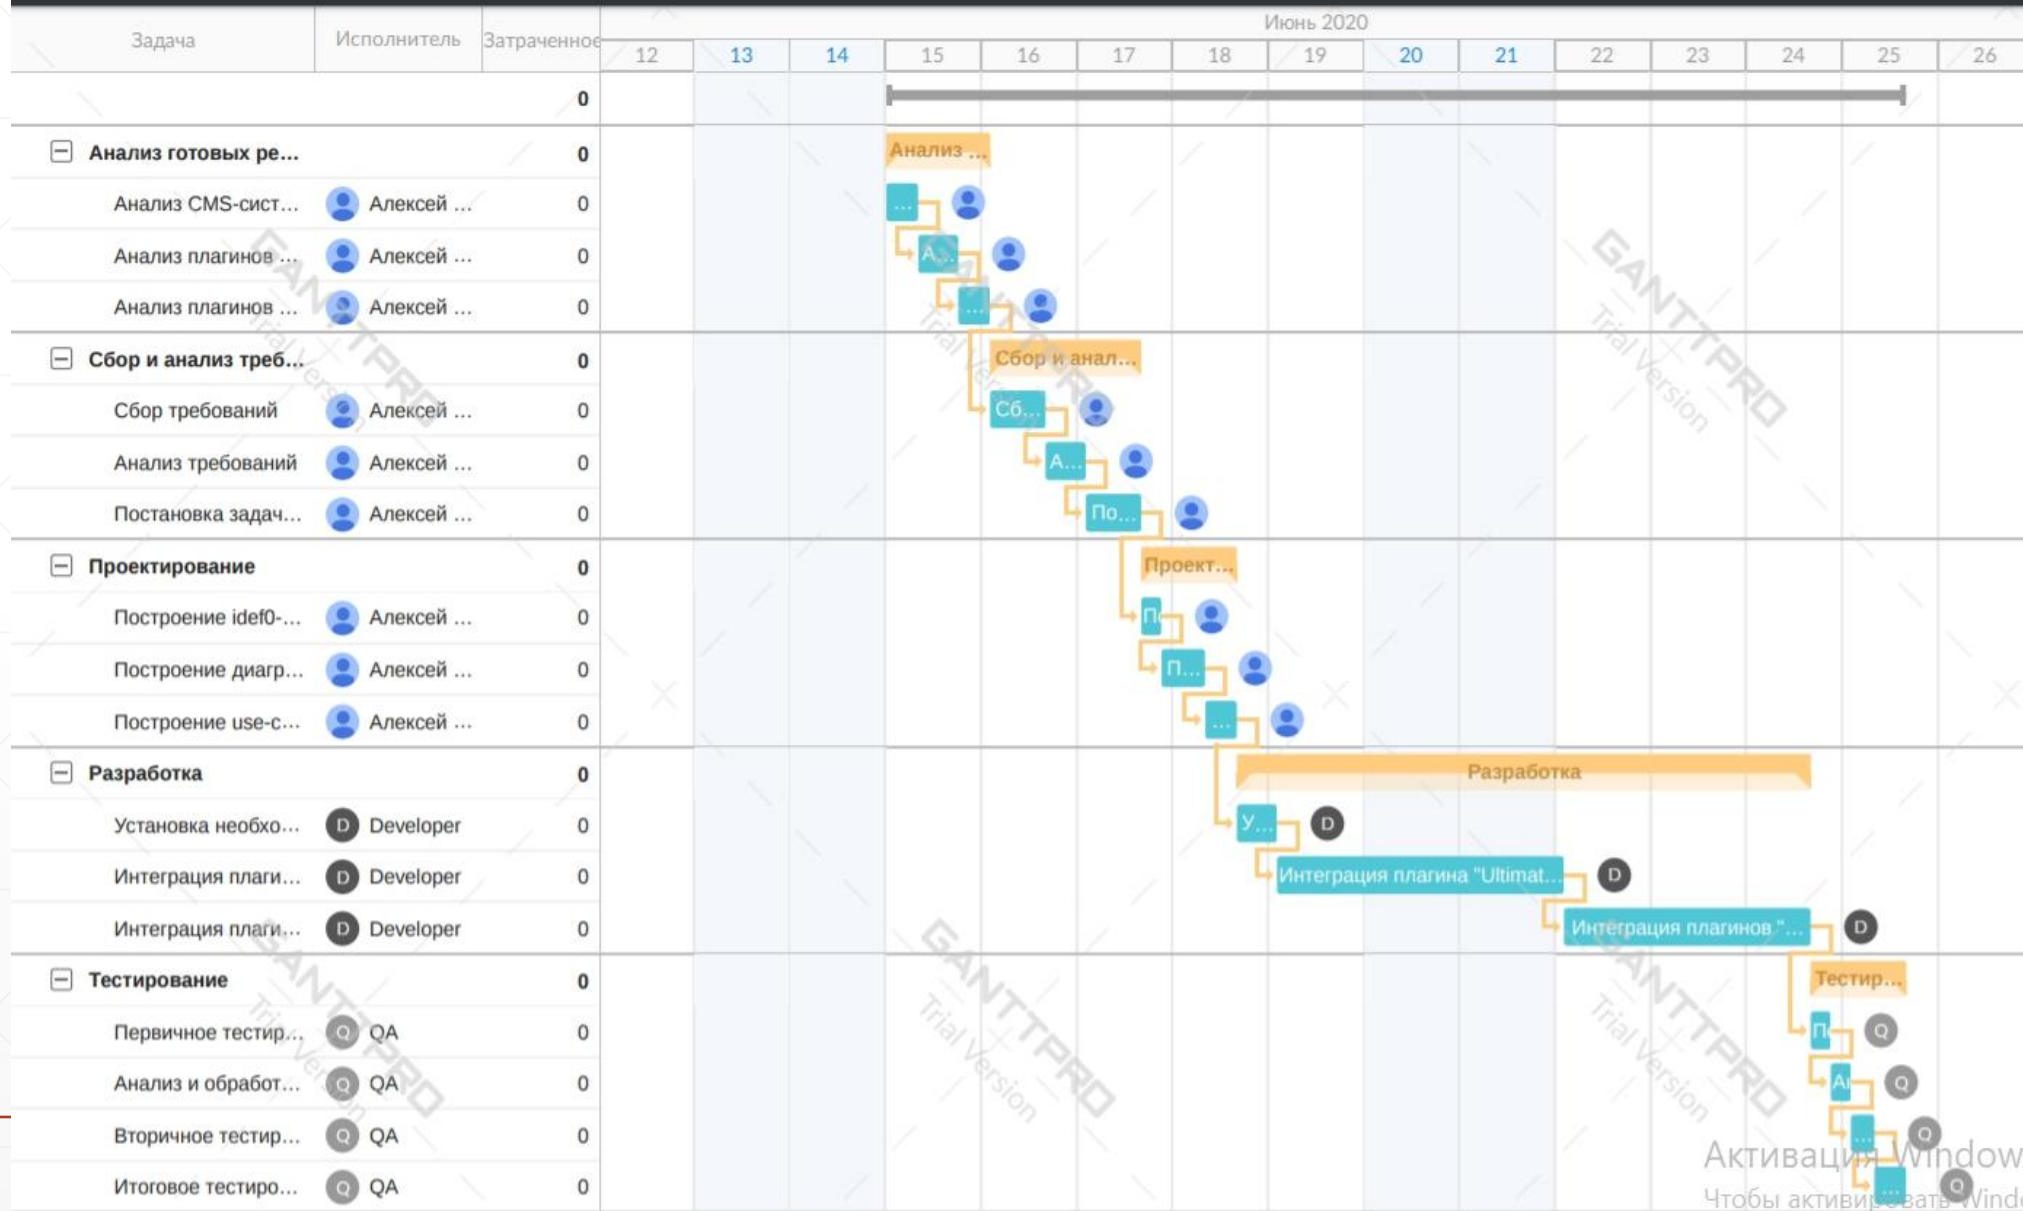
| Задача | Исполнитель | Затраченное |
|---|---|---|
| | | 0 |
| Анализ готовых ре... | | 0 |
| Анализ CMS-сист... | Алексей ... | 0 |
| Анализ плагинов ... | Алексей ... | 0 |
| Анализ плагинов ... | Алексей ... | 0 |
| Сбор и анализ треб... | | 0 |
| Сбор требований | Алексей ... | 0 |
| Анализ требований | Алексей ... | 0 |
| Постановка задач... | Алексей ... | 0 |
| Проектирование | | 0 |
| Построение idef0-... | Алексей ... | 0 |
| Построение диагр... | Алексей ... | 0 |
| Построение use-c... | Алексей ... | 0 |
| Разработка | | 0 |
| Установка необхо... | D Developer | 0 |
| Интеграция плаги... | D Developer | 0 |
| Интеграция плаги... | D Developer | 0 |
| Тестирование | | 0 |
| Первичное тестир... | Q QA | 0 |
| Анализ и обработ... | Q QA | 0 |
| Вторичное тестир... | Q QA | 0 |
| Итоговое тестиро... | Q QA | 0 |

Июнь 2020
12 13 14 15 16 17 18 19 20 21 22 23 24 25 26

Анализ ...
...
A...
...
Сбор и анал...
Сб...
A...
По...
Проект...
П
П...
...
Разработка
У...
D
Интеграция плагина "Ultimat...
D
Интеграция плагинов "...
D
Тестир...
П
Q
A
Q
...
Q
...
Q

GANTTPRO Trial Version
GANTTPRO Trial Version
GANTTPRO Trial Version
GANTTPRO Trial Version

Активация Window
Чтобы активировать Wind